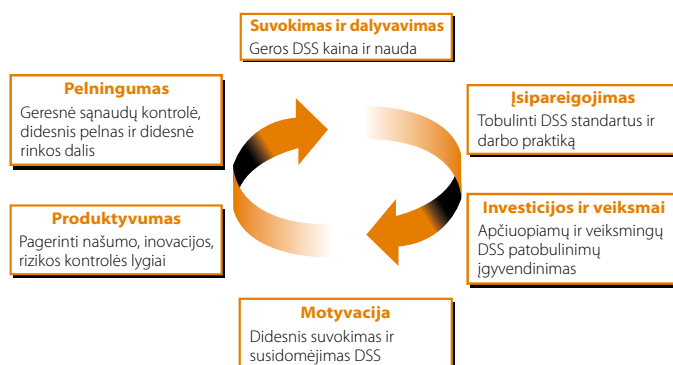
Suvokimas ir dalyvavimas
Geros DSS kaina ir nauda

Įsipareigojimas
Tobulinti DSS standartus ir darbo praktiką

Investicijos ir veiksmai
Apčiuopiamų ir veiksmingų DSS patobulinimų įgyvendinimas

Motyvacija
Didesnis suvokimas ir susidomėjimas DSS

Produktyvumas
Pagerinti našumo, inovacijos, rizikos kontrolės lygiai

Pelningumas
Geresnė sąnaudų kontrolė, didesnis pelnas ir didesnė rinkos dalis